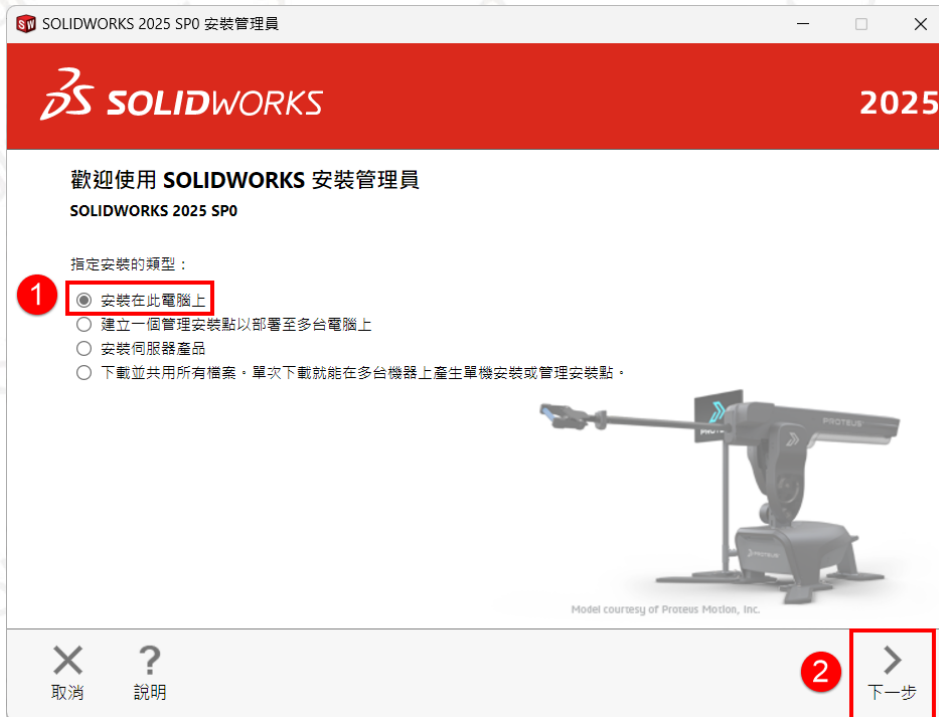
SOLIDWORKS 2025 SP0 安裝管理員

SOLIDWORKS

2025

歡迎使用 SOLIDWORKS 安裝管理員

SOLIDWORKS 2025 SP0

指定安裝的類型：

1

安裝在此電腦上

建立一個管理安裝點以部署至多台電腦上

安裝伺服器產品

下載並共用所有檔案。單次下載就能在多台機器上產生單機安裝或管理安裝點。

PROTEUS

Model courtesy of Proteus Motion, Inc.

取消

說明

2

下一步